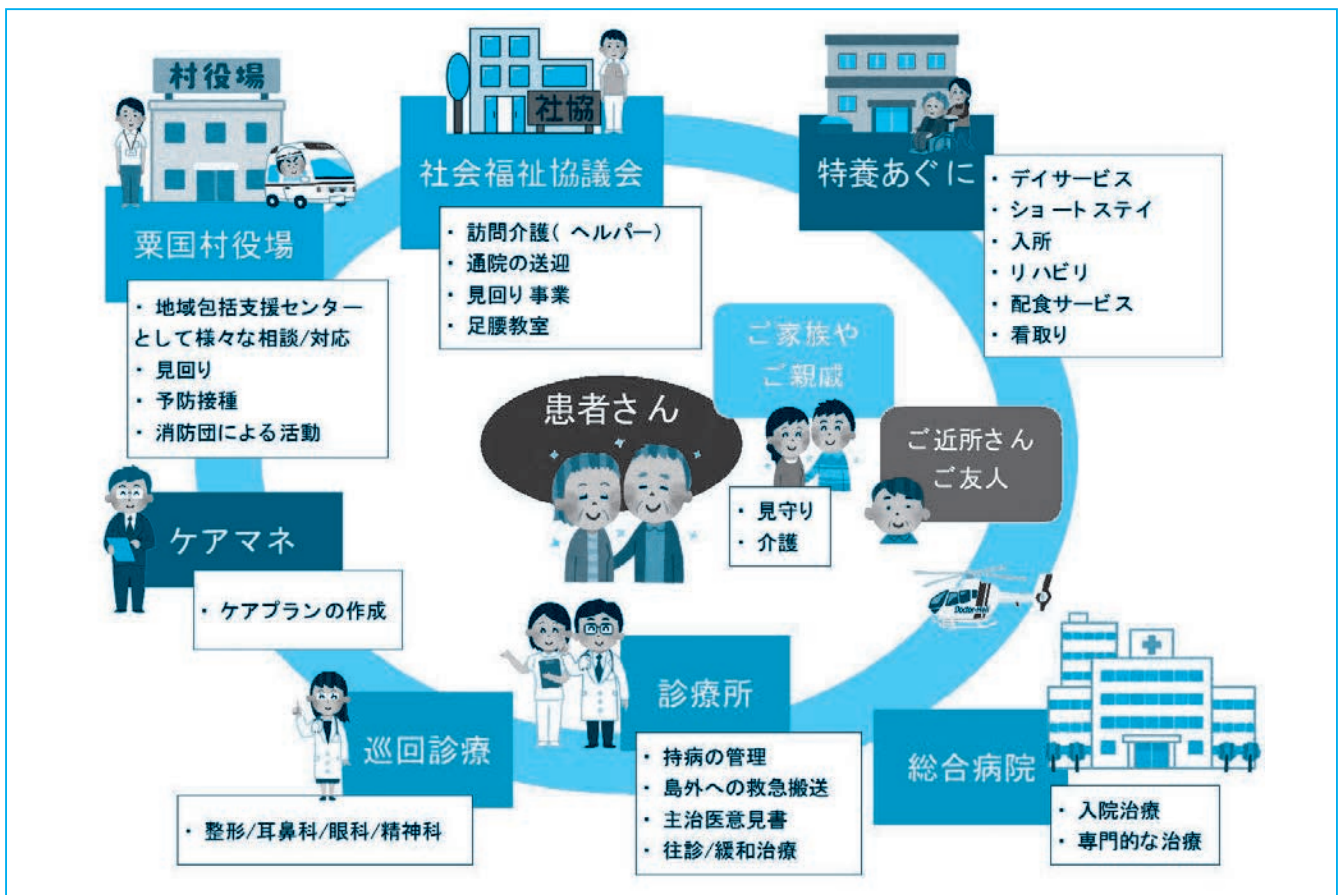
村役場

粟国村役場

・地域包括支援センターとして様々な相談/対応
・見回り
・予防接種
・消防団による活動

社協

社会福祉協議会

・訪問介護（ヘルパー）
・通院の送迎
・見回り事業
・足腰教室

特養あぐに

・デイサービス
・ショートステイ
・入所
・リハビリ
・配食サービス
・看取り

ご家族やご親戚

患者さん

ご近所さんご友人

・見守り
・介護

ケアマネ

・ケアプランの作成

Doctor-Heli

診療所

・持病の管理
・島外への救急搬送
・主治医意見書
・往診/緩和治療

巡回診療

・整形/耳鼻科/眼科/精神科

総合病院

・入院治療
・専門的な治療